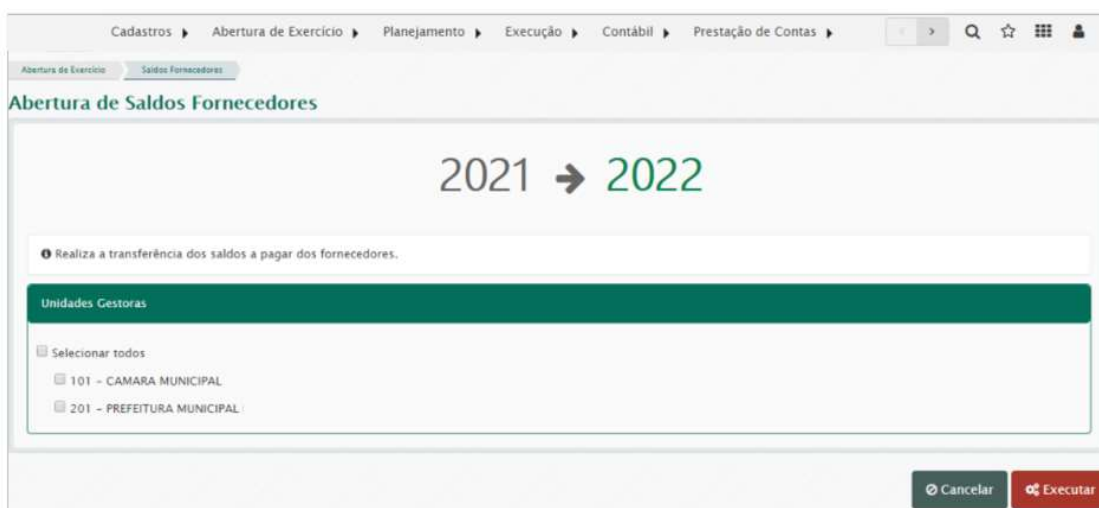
Cadastros ▸ Abertura de Exercício ▸ Planejamento ▸ Execução ▸ Contábil ▸ Prestação de Contas ▸

Abertura de Exercício
Saldos Fornecedores

Abertura de Saldos Fornecedores

2021 → 2022

Realiza a transferência dos saldos a pagar dos fornecedores.

Unidades Gestoras

Selecionar todos
101 - CAMARA MUNICIPAL
201 - PREFEITURA MUNICIPAL

Cancelar
Executar